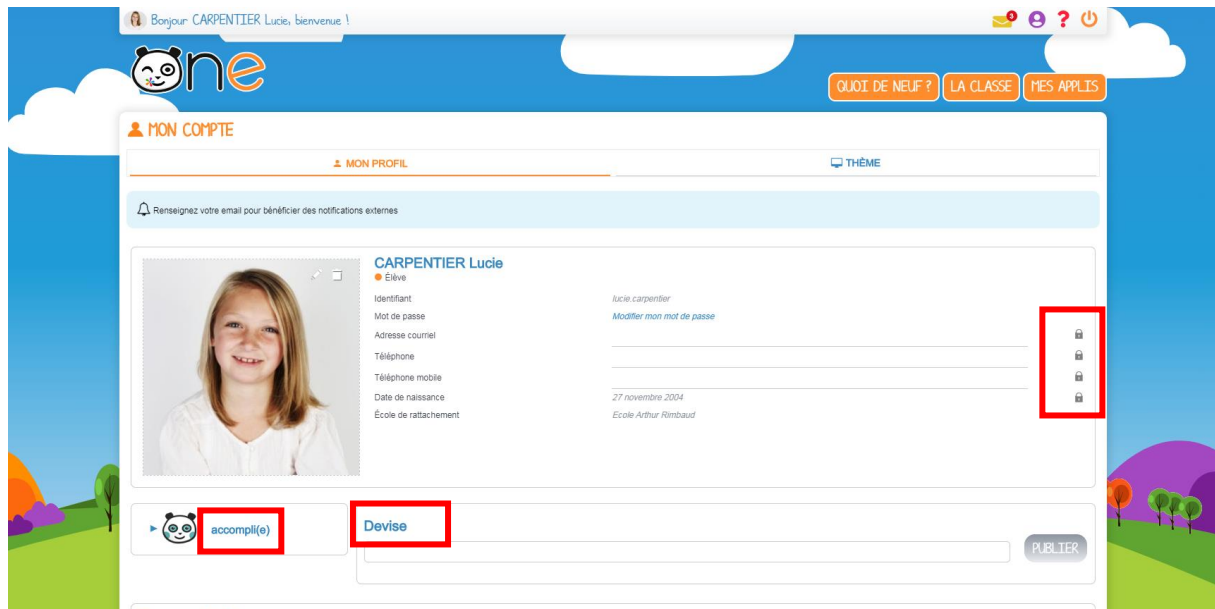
Bonjour CARPENTIER Lucie, bienvenue !

3

one

QUOI DE NEUF ? LA CLASSE MES APPLIS

MON COMPTE

MON PROFIL

THÈME

Renseignez votre email pour bénéficier des notifications externes

CARPENTIER Lucie
Élève

| Identifiant | lucie.carpentier |
|---|---|
| Mot de passe | Modifier mon mot de passe |
| Adresse courriel | |
| Téléphone | |
| Téléphone mobile | |
| Date de naissance | 27 novembre 2004 |
| École de rattachement | Ecole Arthur Rimbaud |

accompli(e)

Devise

PUBLIER